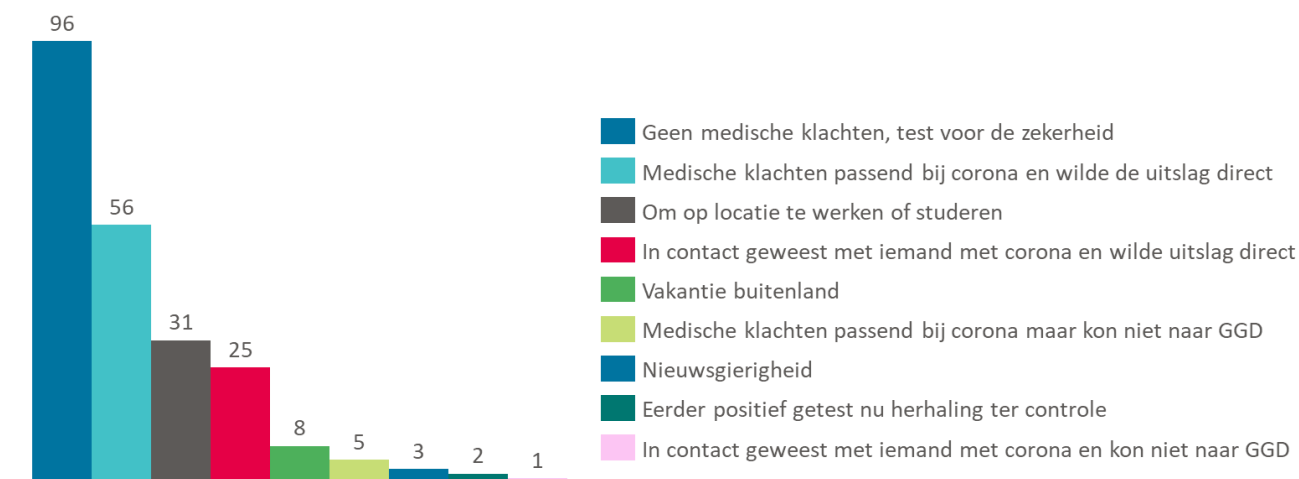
96

56

31

25

8

5

3

2

1

Geen medische klachten, test voor de zekerheid
Medische klachten passend bij corona en wilde de uitslag direct
Om op locatie te werken of studeren
In contact geweest met iemand met corona en wilde uitslag direct
Vakantie buitenland
Medische klachten passend bij corona maar kon niet naar GGD
Nieuwsgierigheid
Eerder positief getest nu herhaling ter controle
In contact geweest met iemand met corona en kon niet naar GGD